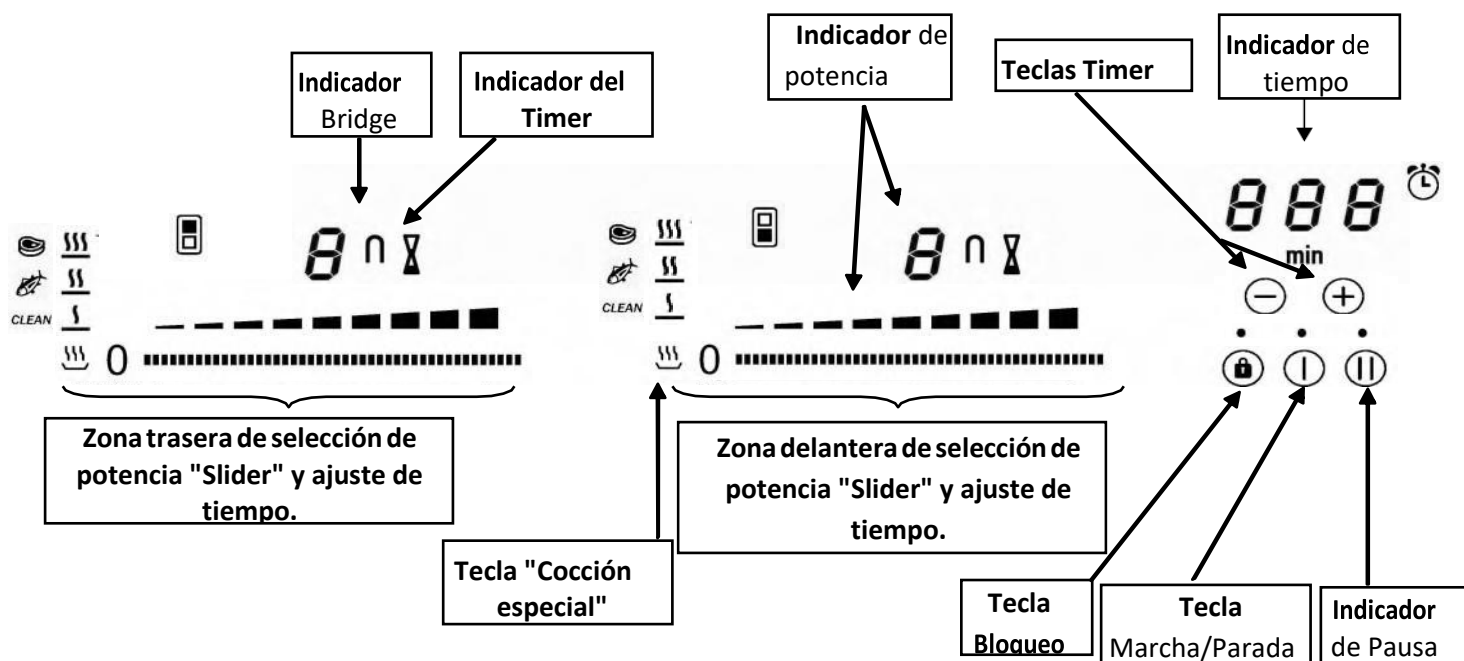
Indicador Bridge

Indicador del Timer

Indicador de potencia

Teclas Timer

Indicador de tiempo

888

min

CLEAN

0

CLEAN

0

Zona trasera de selección de potencia "Slider" y ajuste de tiempo.

Zona delantera de selección de potencia "Slider" y ajuste de tiempo.

Tecla "Cocción especial"

Tecla Bloqueo

Tecla Marcha/Parada

Indicador de Pausa